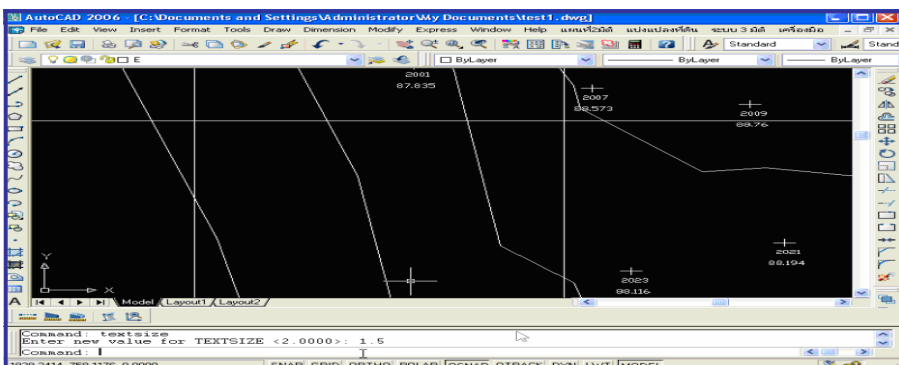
AutoCAD 2006 - [C:\Documents and Settings\Administrator\My Documents\test1.dwg]

File Edit View Insert Format Tools Draw Dimension Modify Express Window Help แผนที่3มิติ แบ่งแปลงที่ดิน ระบบ 3 มิติ เครื่องมือ

Standard

Stand

E

ByLayer

ByLayer

ByLayer

2001
87.835

2007
88.573

2009
88.76

2021
88.194

2023
88.116

Y

X

Model Layout1 Layout2

Command: textsize
Enter new value for TEXTSIZE <2.0000>: 1.5
Command:

1928.2414, 758.1176, 0.0000 SNAP GRID ORTHO POLAR OSNAP OTRACK DYN LWT MODEL